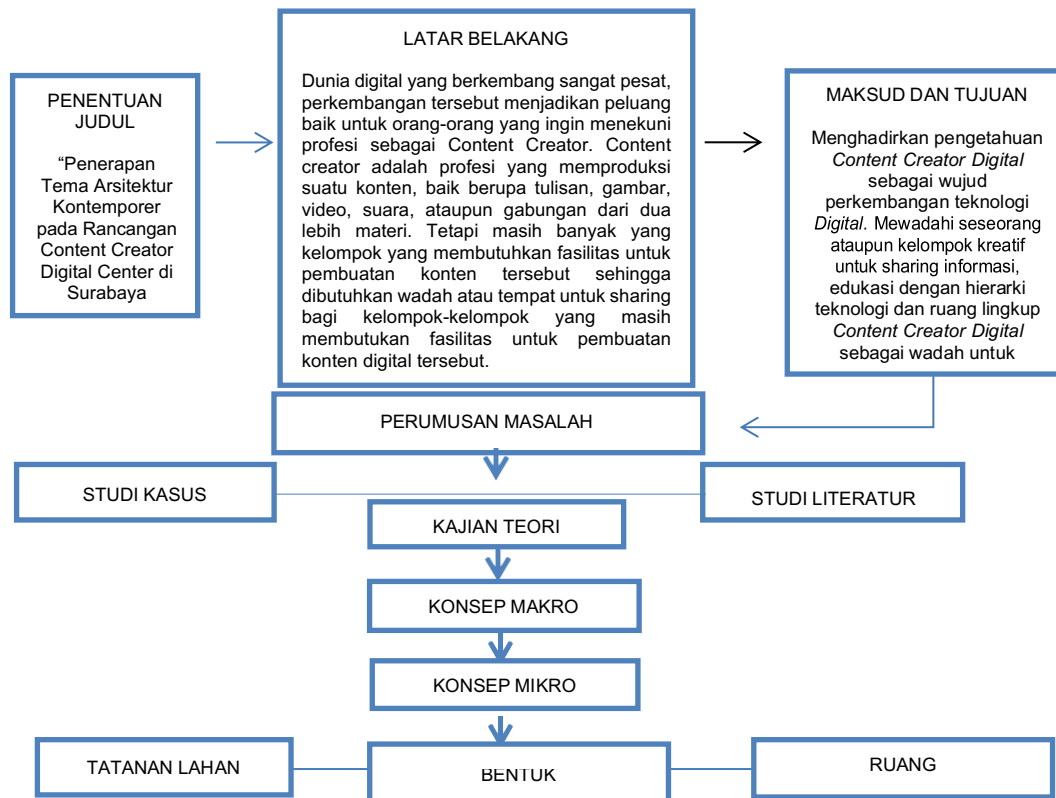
PENENTUAN JUDUL

“Penerapan Tema Arsitektur Kontemporer pada Rancangan Content Creator Digital Center di Surabaya

LATAR BELAKANG

Dunia digital yang berkembang sangat pesat, perkembangan tersebut menjadikan peluang baik untuk orang-orang yang ingin menekuni profesi sebagai Content Creator. Content creator adalah profesi yang memproduksi suatu konten, baik berupa tulisan, gambar, video, suara, ataupun gabungan dari dua lebih materi. Tetapi masih banyak yang kelompok yang membutuhkan fasilitas untuk pembuatan konten tersebut sehingga dibutuhkan wadah atau tempat untuk sharing bagi kelompok-kelompok yang masih membutukan fasilitas untuk pembuatan konten digital tersebut.

MAKSUD DAN TUJUAN

Menghadirkan pengetahuan *Content Creator Digital* sebagai wujud perkembangan teknologi *Digital*. Mewadahi seseorang ataupun kelompok kreatif untuk sharing informasi, edukasi dengan hierarki teknologi dan ruang lingkup *Content Creator Digital* sebagai wadah untuk

PERUMUSAN MASALAH

STUDI KASUS

STUDI LITERATUR

KAJIAN TEORI

KONSEP MAKRO

KONSEP MIKRO

TATANAN LAHAN

BENTUK

RUANG